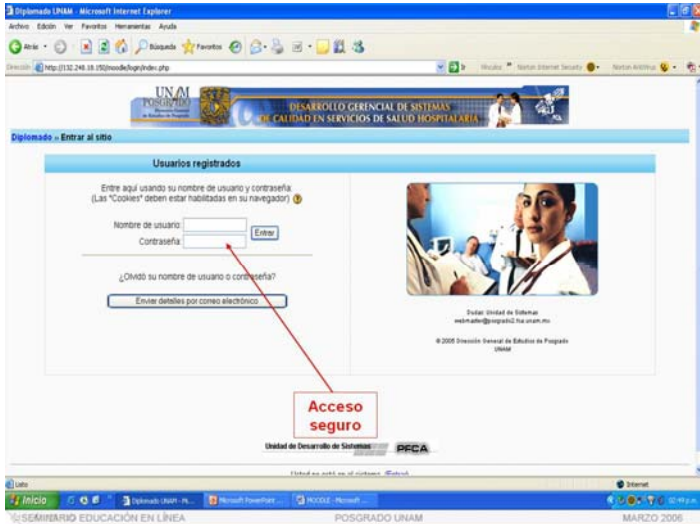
Diplomado UNAM - Microsoft Internet Explorer

Archivo Edición Ver Favoritos Herramientas Ayuda

Atrás Búsqueda Favoritos

Dirección http://132.248.18.150/moodle/login/index.php

Ir Vínculos Norton Internet Security Norton AntiVirus

UNAM POSGRADO

DESARROLLO GERENCIAL DE SISTEMAS DE CALIDAD EN SERVICIOS DE SALUD HOSPITALARIA

Diplomado » Entrar al sitio

Usuarios registrados

Entre aquí usando su nombre de usuario y contraseña:
(Las "Cookies" deben estar habilitadas en su navegador)

Nombre de usuario:
Contraseña:
Entrar

¿Olvidó su nombre de usuario o contraseña?

Enviar detalles por correo electrónico

Dudas: Unidad de Sistemas
webmaster@posgrado2.fca.unam.mx

© 2005 Dirección General de Estudios de Posgrado
UNAM

Acceso seguro

Unidad de Desarrollo de Sistemas

PFCA

Usted no está en el sistema. (Entrar)

Listo

Internet

Inicio Diplomado UNAM - Mi... Microsoft PowerPoint ... MOODLE - Microsoft ...

SEMINARIO EDUCACIÓN EN LÍNEA

POSGRADO UNAM

MARZO 2006